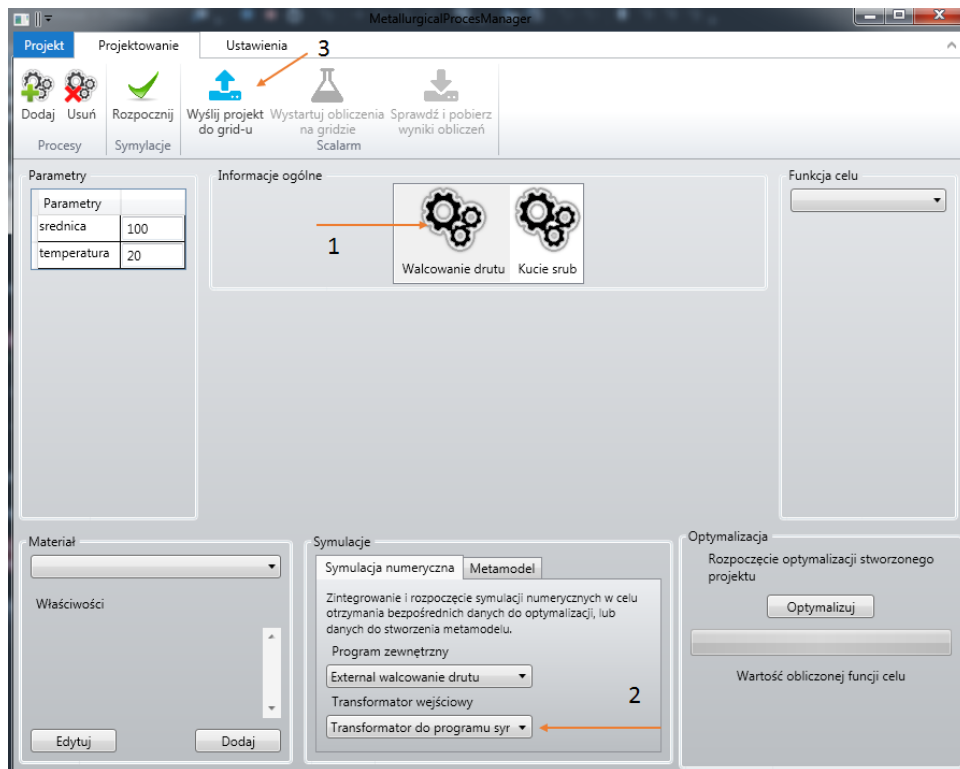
MetallurgicalProcesManager

Projekt | Projektowanie | Ustawienia

3

Dodaj | Usuń | Rozpocznij | Wyślij projekt do grid-u | Wystartuj obliczenia na gridzie | Sprawdź i pobierz wyniki obliczeń

Procesy | Symylacje | Scalarm

Parametry

| Parametry | |
|---|---|
| srednica | 100 |
| temperatura | 20 |

Informacje ogólne

1

Walcowanie drutu | Kucie srub

Funkcja celu

Materiał

Właściwości

Edytuj | Dodaj

Symulacje

Symulacja numeryczna | Metamodel

Zintegrowanie i rozpoczęcie symulacji numerycznych w celu otrzymania bezpośrednich danych do optymalizacji, lub danych do stworzenia metamodelu.

Program zewnętrzny

External walcowanie drutu

Transformator wejściowy

2

Transformator do programu syr

Optymalizacja

Rozpoczęcie optymalizacji stworzonego projektu

Optymalizuj

Wartość obliczonej funcji celu